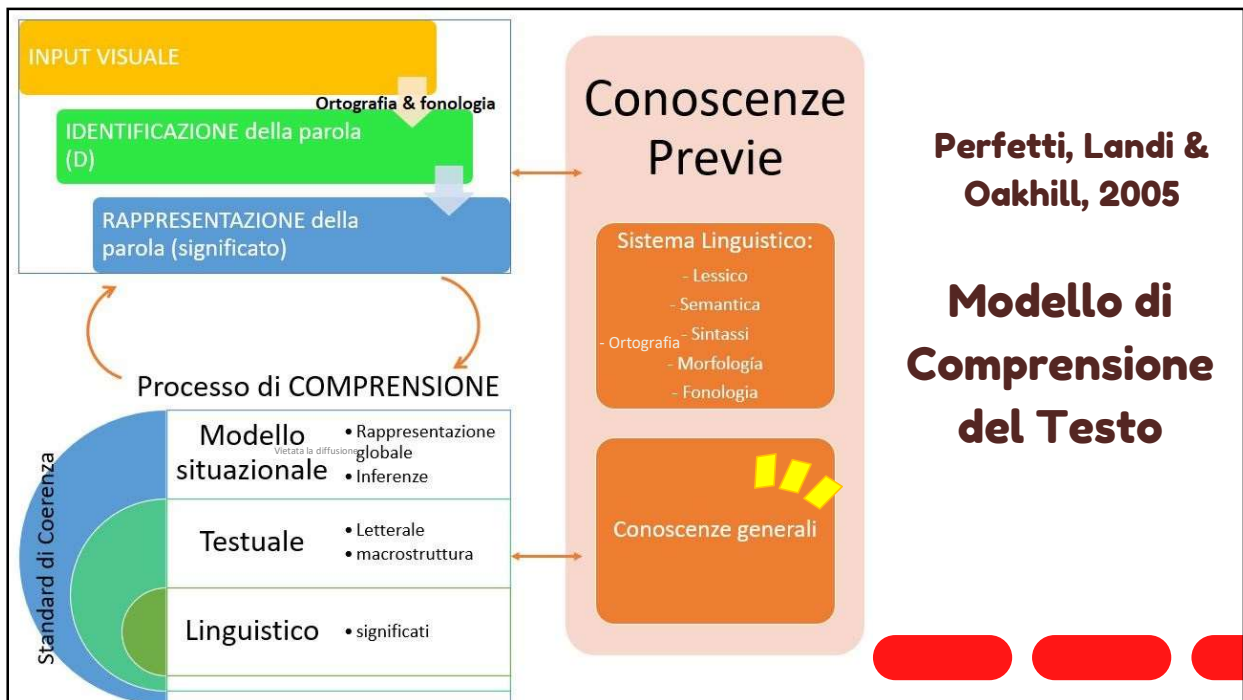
INPUT VISUALE

Ortografia & fonologia

IDENTIFICAZIONE della parola (D)

RAPPRESENTAZIONE della parola (significato)

Processo di COMPRENSIONE

Standard di Coerenza

Modello situazionale
• Rappresentazione globale
• Inferenze

Vietata la diffusione

Testuale
• Letterale
• macrostruttura

Linguistico
• significati

Conoscenze Previe

Sistema Linguistico:
- Lessico
- Semantica
- Sintassi
- Ortografia
- Morfologia
- Fonologia

Conoscenze generali

Perfetti, Landi & Oakhill, 2005

Modello di Comprensione del Testo